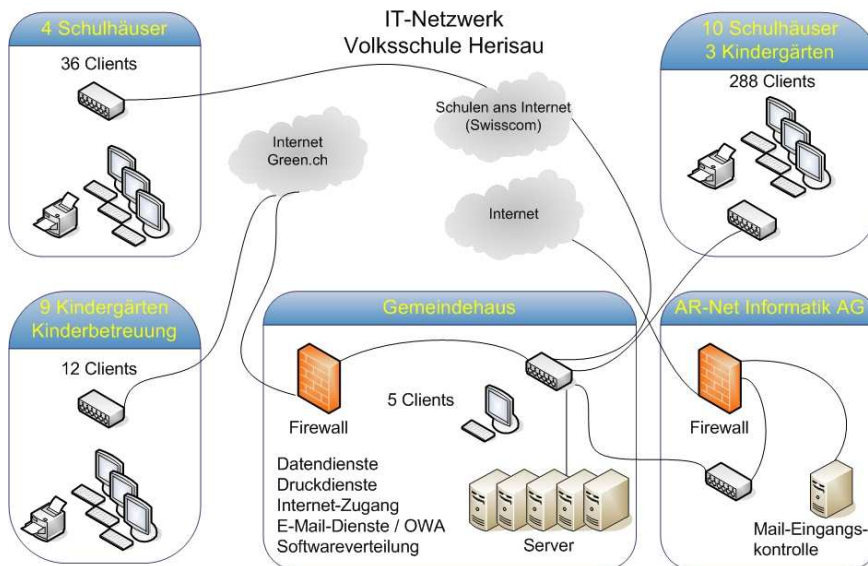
IT-Netzwerk
Volksschule Herisau

4 Schulhäuser

36 Clients

Internet
Green.ch

Schulen ans Internet
(Swisscom)

10 Schulhäuser
3 Kindergärten

288 Clients

Internet

9 Kindergärten
Kinderbetreuung

12 Clients

Gemeindehaus

Firewall

5 Clients

Datendienste
Druckdienste
Internet-Zugang
E-Mail-Dienste / OWA
Softwareverteilung

Server

AR-Net Informatik AG

Firewall

Mail-Eingangskontrolle